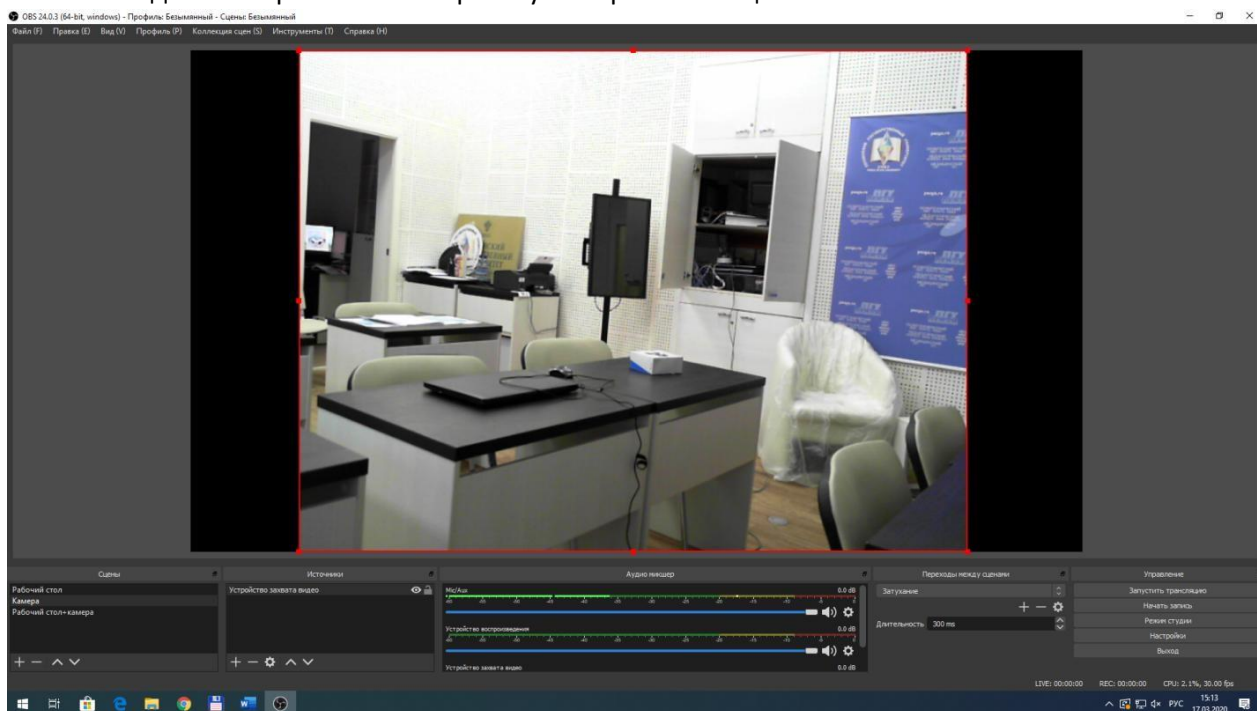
OBS 24.0.3 (64-bit, windows) - Профиль: Безымянный - Сцены: Безымянный

Файл (F) Правка (E) Вид (V) Профиль (P) Коллекция сцен (S) Инструменты (T) Справка (H)

Сцены
Рабочий стол
Камера
Рабочий стол+камера

Источники
Устройство захвата видео

Аудио микшер
Mic/Aux 0.0 dB
Устройство воспроизведения 0.0 dB
Устройство захвата видео 0.0 dB

Переходы между сценами
Затухание
Длительность 300 ms

Управление
Запустить трансляцию
Начать запись
Режим студии
Настройки
Выход

LIVE: 00:00:00 REC: 00:00:00 CPU: 2.1%, 30.00 fps

РУС 15:13 17.03.2020